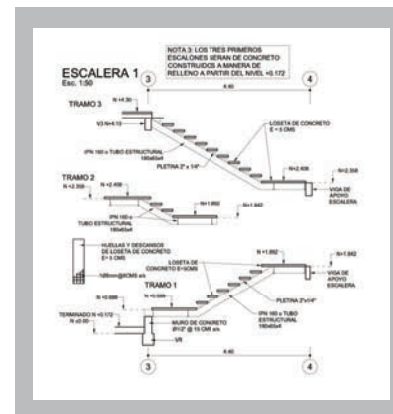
NOTA 3: LOS TRES PRIMEROS ESCALONES SERAN DE CONCRETO CONSTRUIDOS A MANERA DE RELLENO A PARTIR DEL NIVEL +0.172

ESCALERA 1
Esc. 1:50

3

4

4.60

TRAMO 3

N +4.30

V3 N+4.13

LOSETA DE CONCRETO E = 5 CMS

IPN 160 o TUBO ESTRUCTURAL 180x60x4

PLETINA 2" x 1/4"

N+2.406

N +2.358

VIGA DE APOYO ESCALERA

TRAMO 2

N +2.358

N +2.406

IPN 160 o TUBO ESTRUCTURAL 180x60x4

N+1.862

N+1.842

HUELLAS Y DESCANSOS DE LOSETA DE CONCRETO E= 5 CMS.

1Ø8mm@30MS a/s

LOSETA DE CONCRETO E=5CMS

N+1.862

N+1.842

VIGA DE APOYO ESCALERA

TRAMO 1

N +0.000

N +0.000

TERMINADO N +0.172

N ±0.00

MURO DE CONCRETO Ø1/2" @ 15 CMS a/s

PLETINA 2"x1/4"

IPN 160 o TUBO ESTRUCTURAL 180x60x4

VR

4.60

3

4